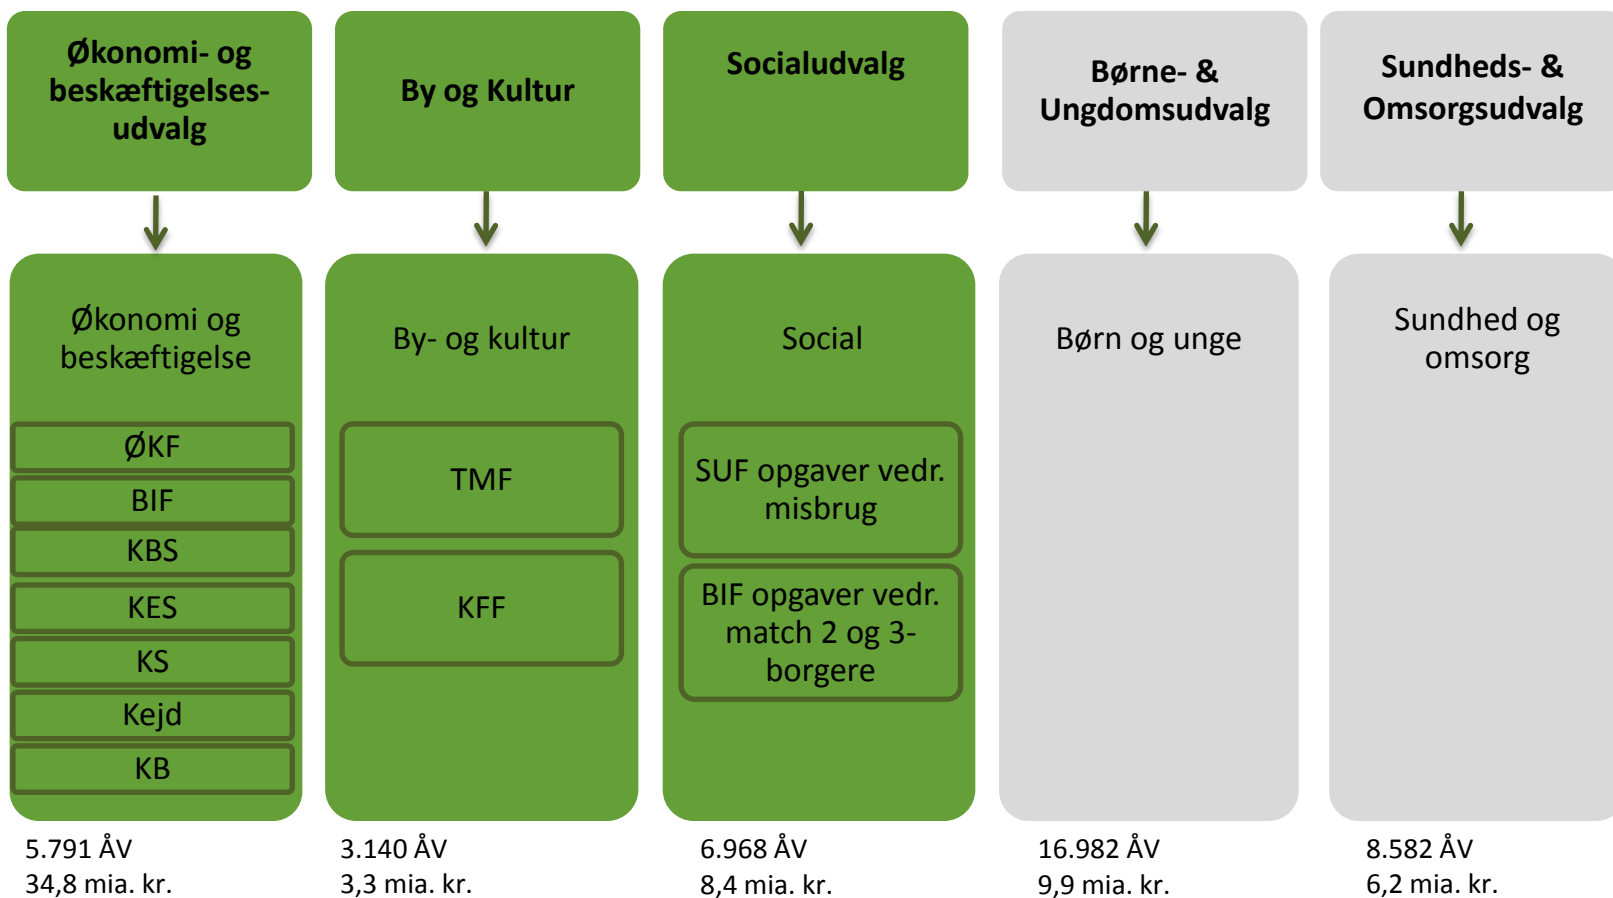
Økonomi- og beskæftigelsesudvalg

Økonomi og beskæftigelse

ØKF

BIF

KBS

KES

KS

Kejd

KB

5.791 ÅV
34,8 mia. kr.

By og Kultur

By- og kultur

TMF

KFF

3.140 ÅV
3,3 mia. kr.

Socialudvalg

Social

SUF opgaver vedr. misbrug

BIF opgaver vedr. match 2 og 3-borgere

6.968 ÅV
8,4 mia. kr.

Børne- & Ungdomsudvalg

Børn og unge

16.982 ÅV
9,9 mia. kr.

Sundheds- & Omsorgsudvalg

Sundhed og omsorg

8.582 ÅV
6,2 mia. kr.